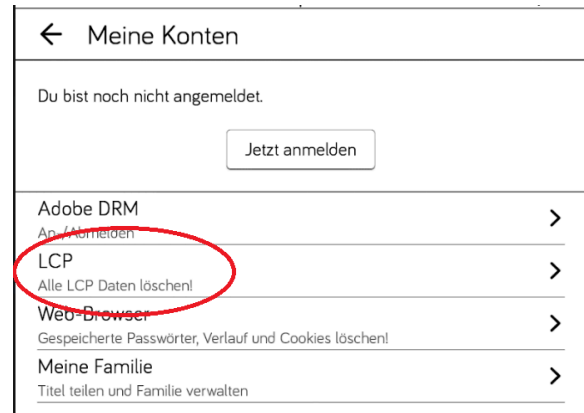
← Meine Konten

Du bist noch nicht angemeldet.

Jetzt anmelden

Adobe DRM
An-/Abmelden
>

LCP
Alle LCP Daten löschen!
>

Web-Browser
Gespeicherte Passwörter, Verlauf und Cookies löschen!
>

Meine Familie
Titel teilen und Familie verwalten
>